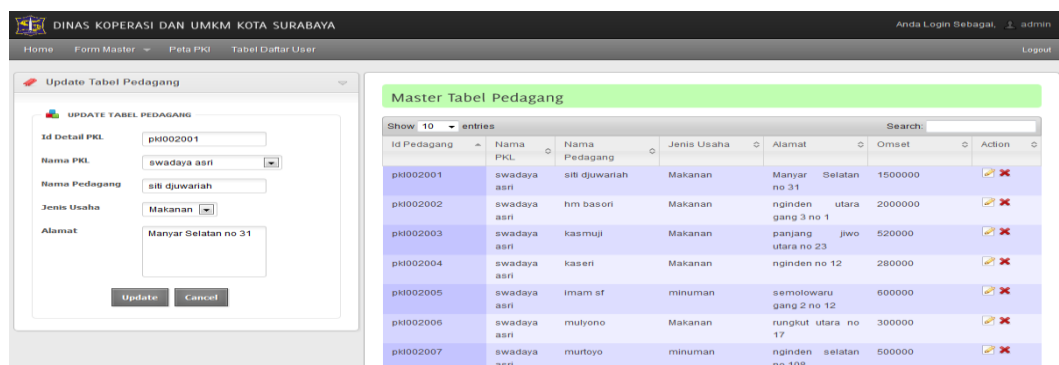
DINAS KOPERASI DAN UMKM KOTA SURABAYA

Anda Login Sebagai, admin

Home Form Master Peta PKL Tabel Daftar User

Logout

Update Tabel Pedagang

UPDATE TABEL PEDAGANG

Id Detail PKL pkl002001

Nama PKL swadaya asri

Nama Pedagang siti djuwariah

Jenis Usaha Makanan

Alamat Manyar Selatan no 31

Update Cancel

Master Tabel Pedagang

Show 10 entries

Search:

| Id Pedagang | Nama PKL | Nama Pedagang | Jenis Usaha | Alamat | Omset | Action |
|---|---|---|---|---|---|---|
| pkl002001 | swadaya asri | siti djuwariah | Makanan | Manyar Selatan no 31 | 1500000 | |
| pkl002002 | swadaya asri | hm basori | Makanan | nginden utara gang 3 no 1 | 2000000 | |
| pkl002003 | swadaya asri | kasmuji | Makanan | panjang jiwo utara no 23 | 520000 | |
| pkl002004 | swadaya asri | kaseri | Makanan | nginden no 12 | 280000 | |
| pkl002005 | swadaya asri | imam sf | minuman | semolowaru gang 2 no 12 | 600000 | |
| pkl002006 | swadaya asri | mulyono | Makanan | rungkut utara no 17 | 300000 | |
| pkl002007 | swadaya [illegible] | murtoyo | minuman | nginden selatan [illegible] | 500000 | |